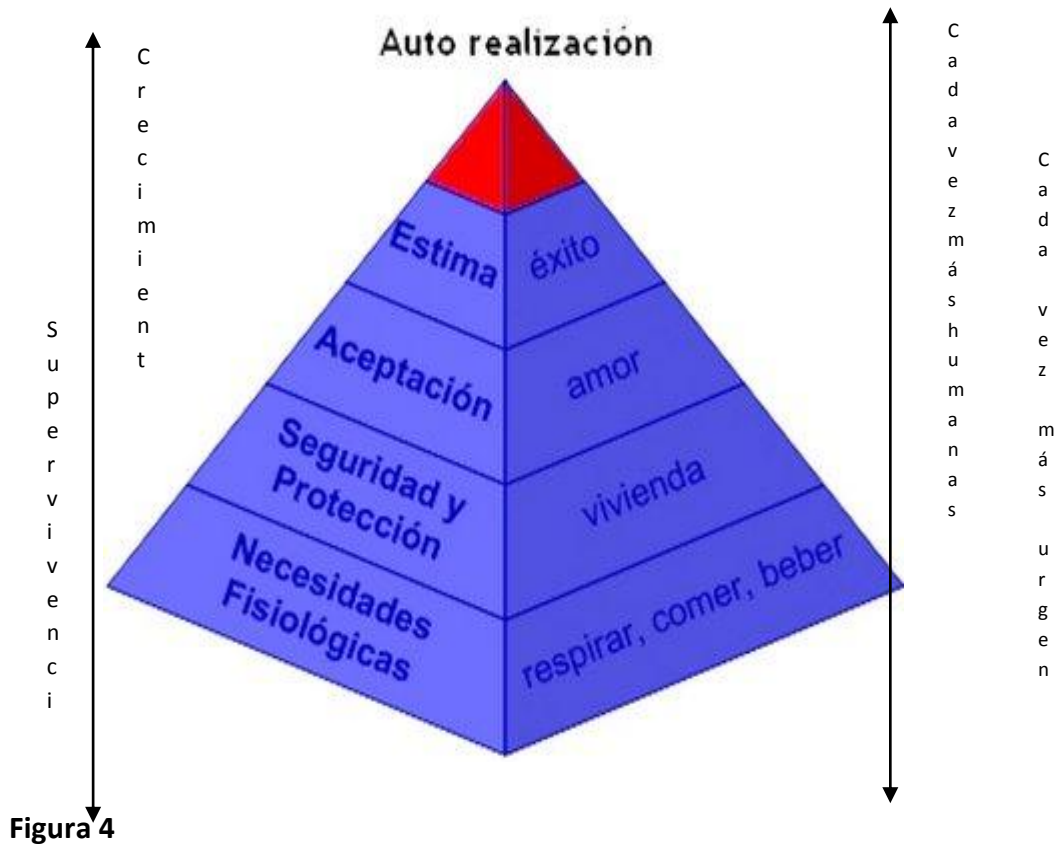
Supervivenci

Crecimient

Auto realización

Estima

éxito

Aceptación

amor

Seguridad y Protección

vivienda

Necesidades Fisiológicas

respirar, comer, beber

Cadavezmáshumanas

Cada vez más urgen

Figura 4